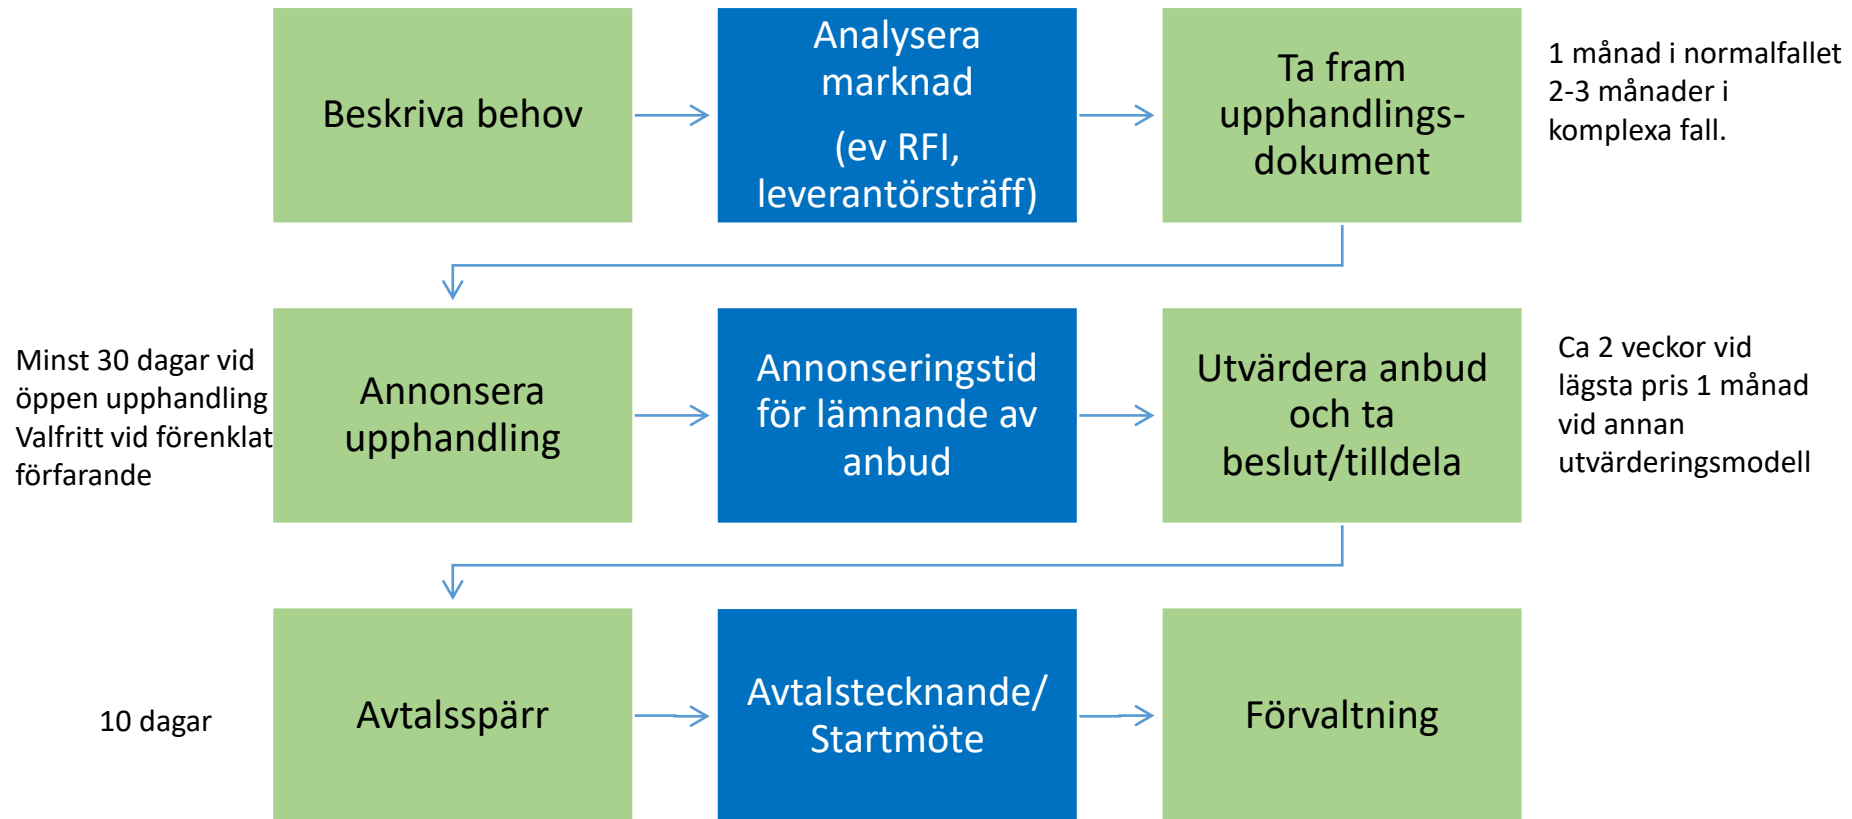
Beskriva behov

Analysera marknad

(ev RFI, leverantörsträff)

Ta fram upphandlings-dokument

1 månad i normalfallet
2-3 månader i komplexa fall.

Minst 30 dagar vid öppen upphandling
Valfritt vid förenklat förfarande

Annonsera upphandling

Annonseringstid för lämnande av anbud

Utvärdera anbud och ta beslut/tilldela

Ca 2 veckor vid lägsta pris 1 månad vid annan utvärderingsmodell

10 dagar

Avtalsspärr

Avtalstecknande/ Startmöte

Förvaltning